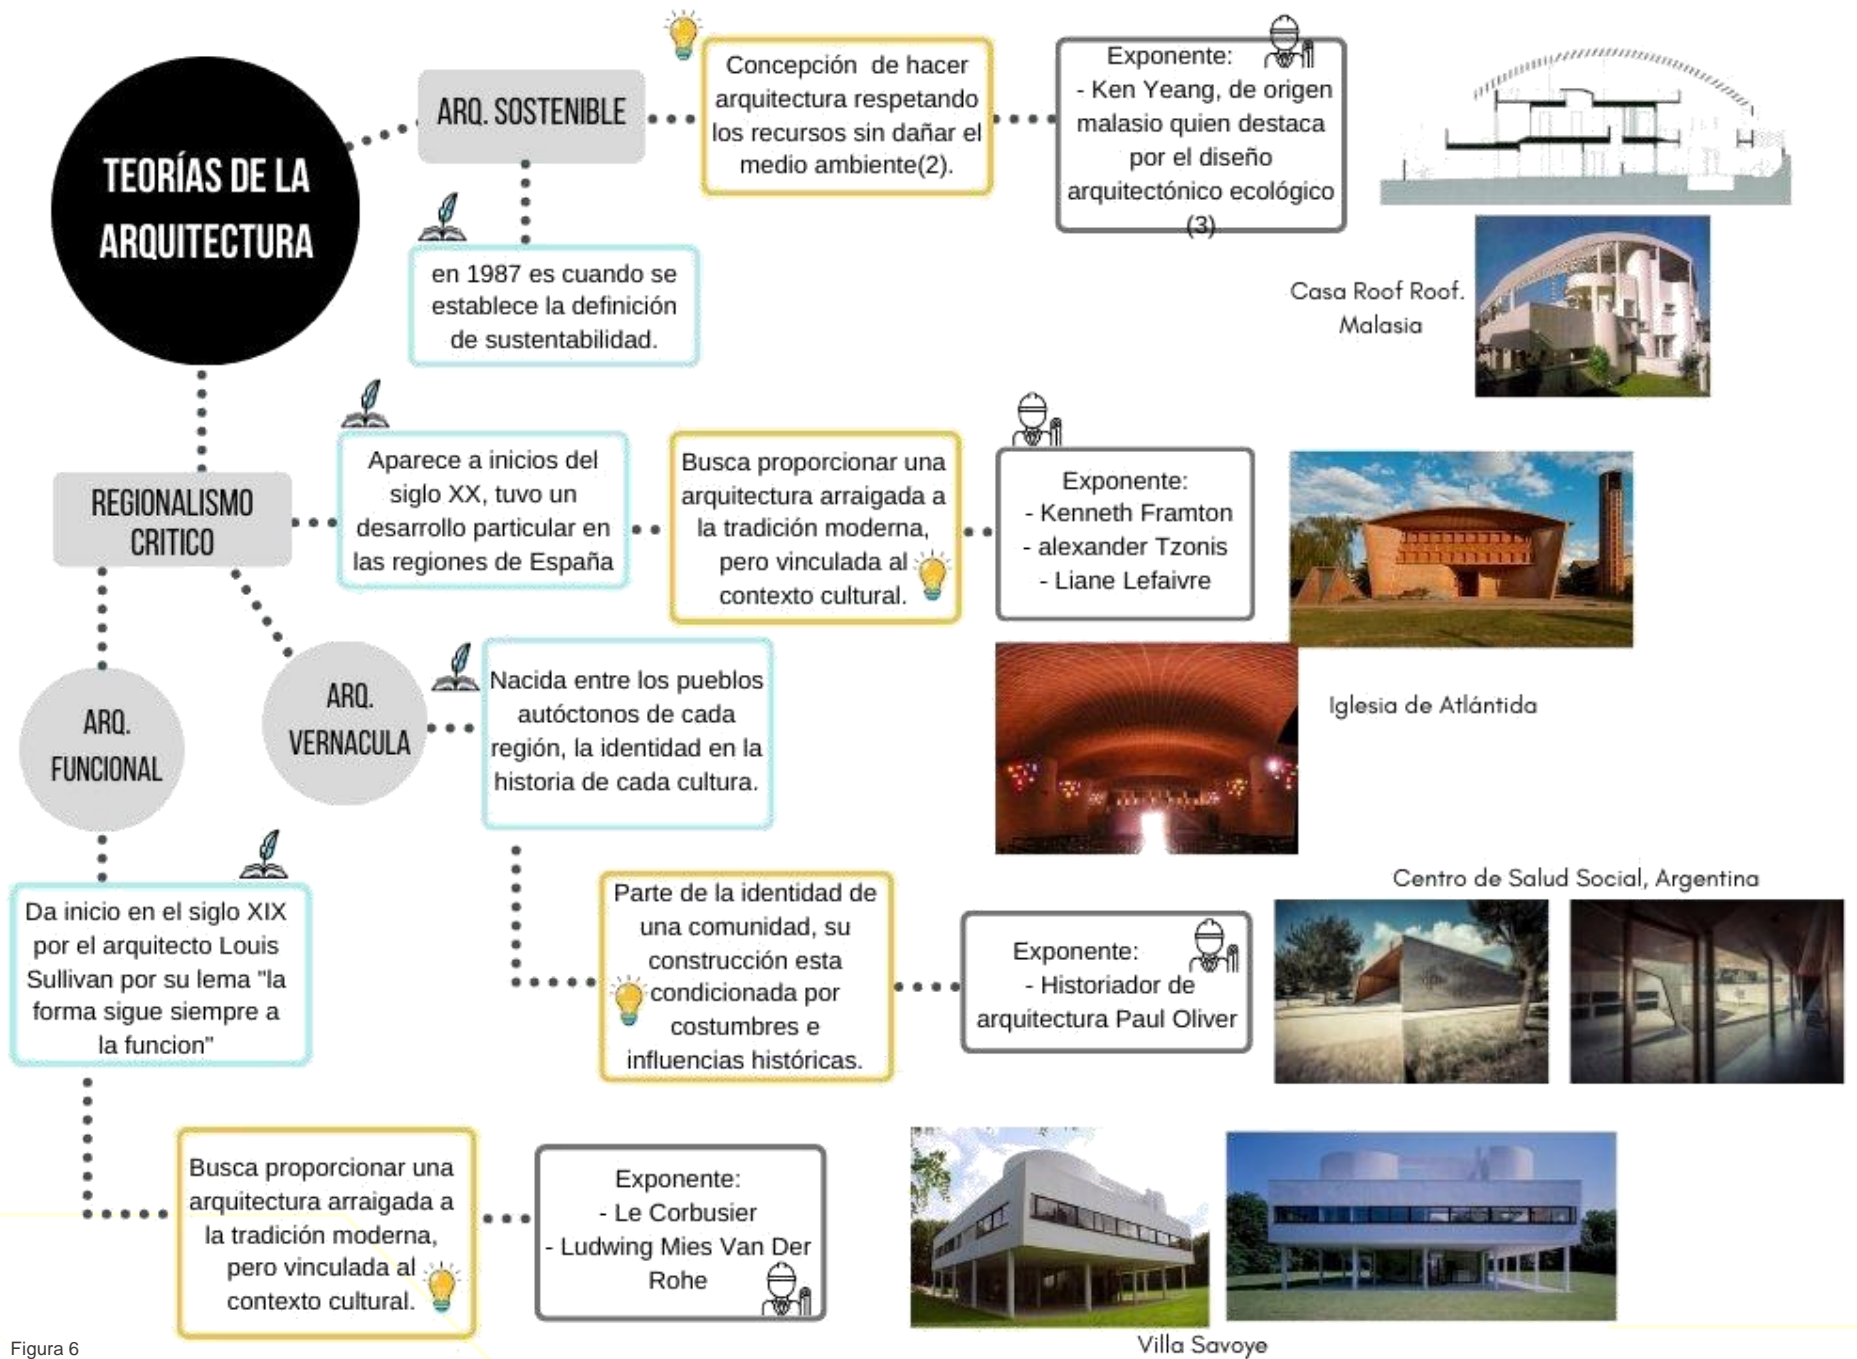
TEORÍAS DE LA ARQUITECTURA

ARQ. SOSTENIBLE

Concepción de hacer arquitectura respetando los recursos sin dañar el medio ambiente(2).

Exponente:
- Ken Yeang, de origen malasio quien destaca por el diseño arquitectónico ecológico (3)

en 1987 es cuando se establece la definición de sustentabilidad.

Casa Roof Roof. Malasia

REGIONALISMO CRITICO

Aparece a inicios del siglo XX, tuvo un desarrollo particular en las regiones de España

Busca proporcionar una arquitectura arraigada a la tradición moderna, pero vinculada al contexto cultural.

Exponente:
- Kenneth Framton
- alexander Tzonis
- Liane Lefaivre

Iglesia de Atlántida

ARQ. FUNCIONAL

ARQ. VERNACULA

Nacida entre los pueblos autóctonos de cada región, la identidad en la historia de cada cultura.

Da inicio en el siglo XIX por el arquitecto Louis Sullivan por su lema "la forma sigue siempre a la funcion"

Parte de la identidad de una comunidad, su construcción esta condicionada por costumbres e influencias históricas.

Exponente:
- Historiador de arquitectura Paul Oliver

Centro de Salud Social, Argentina

Busca proporcionar una arquitectura arraigada a la tradición moderna, pero vinculada al contexto cultural.

Exponente:
- Le Corbusier
- Ludwing Mies Van Der Rohe

Villa Savoye

Figura 6